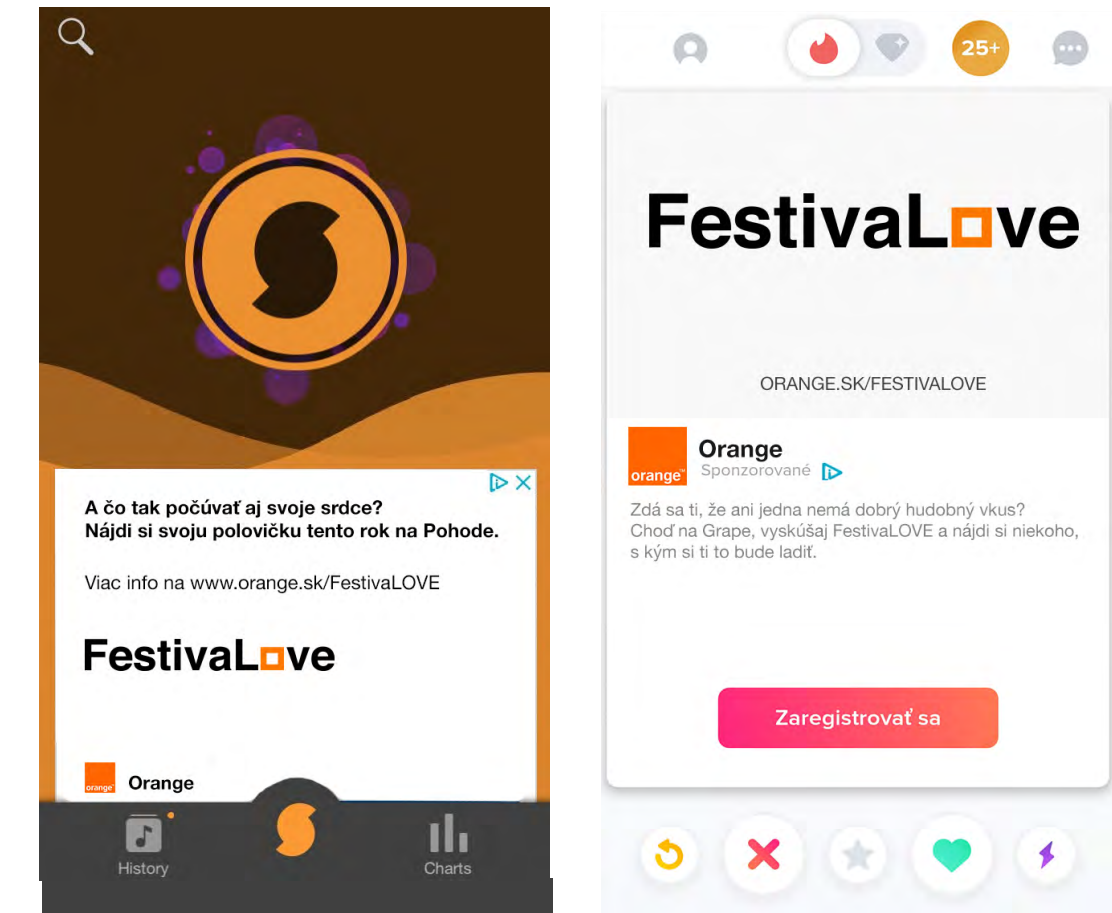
A čo tak počúvať aj svoje srdce?
Nájdi si svoju polovičku tento rok na Pohode.

Viac info na www.orange.sk/FestivaLOVE

FestivaLove

orange Orange

History

Charts

25+

FestivaLove

ORANGE.SK/FESTIVALOVE

orange Orange
Sponzorované

Zdá sa ti, že ani jedna nemá dobrý hudobný vkus? Choď na Grape, vyskúšaj FestivaLOVE a nájdi si niekoho, s kým si ti to bude ladiť.

Zaregistrovať sa